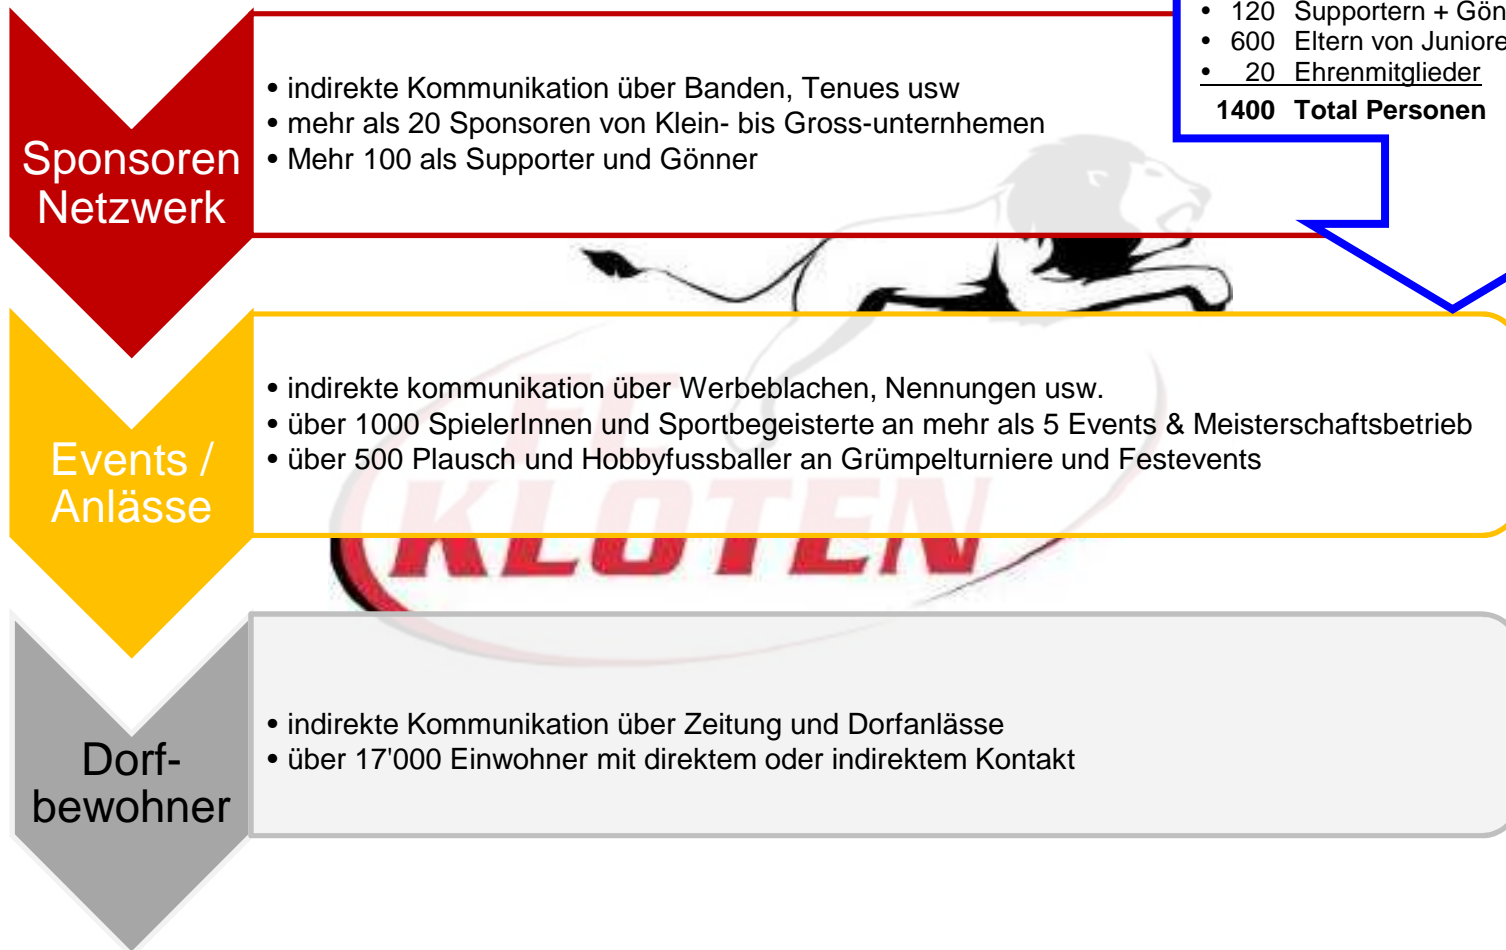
• 120 Supportern + Gön
• 600 Eltern von Juniore
• 20 Ehrenmitglieder
1400 Total Personen

Sponsoren Netzwerk

• indirekte Kommunikation über Banden, Tenues usw
• mehr als 20 Sponsoren von Klein- bis Gross-unternhemen
• Mehr 100 als Supporter und Gönner

Events / Anlässe

• indirekte kommunikation über Werbeblachen, Nennungen usw.
• über 1000 SpielerInnen und Sportbegeisterte an mehr als 5 Events & Meisterschaftsbetrieb
• über 500 Plausch und Hobbyfussballer an Grümpelturniere und Festevents

KLOTEN

Dorf-bewohner

• indirekte Kommunikation über Zeitung und Dorfanlässe
• über 17'000 Einwohner mit direktem oder indirektem Kontakt